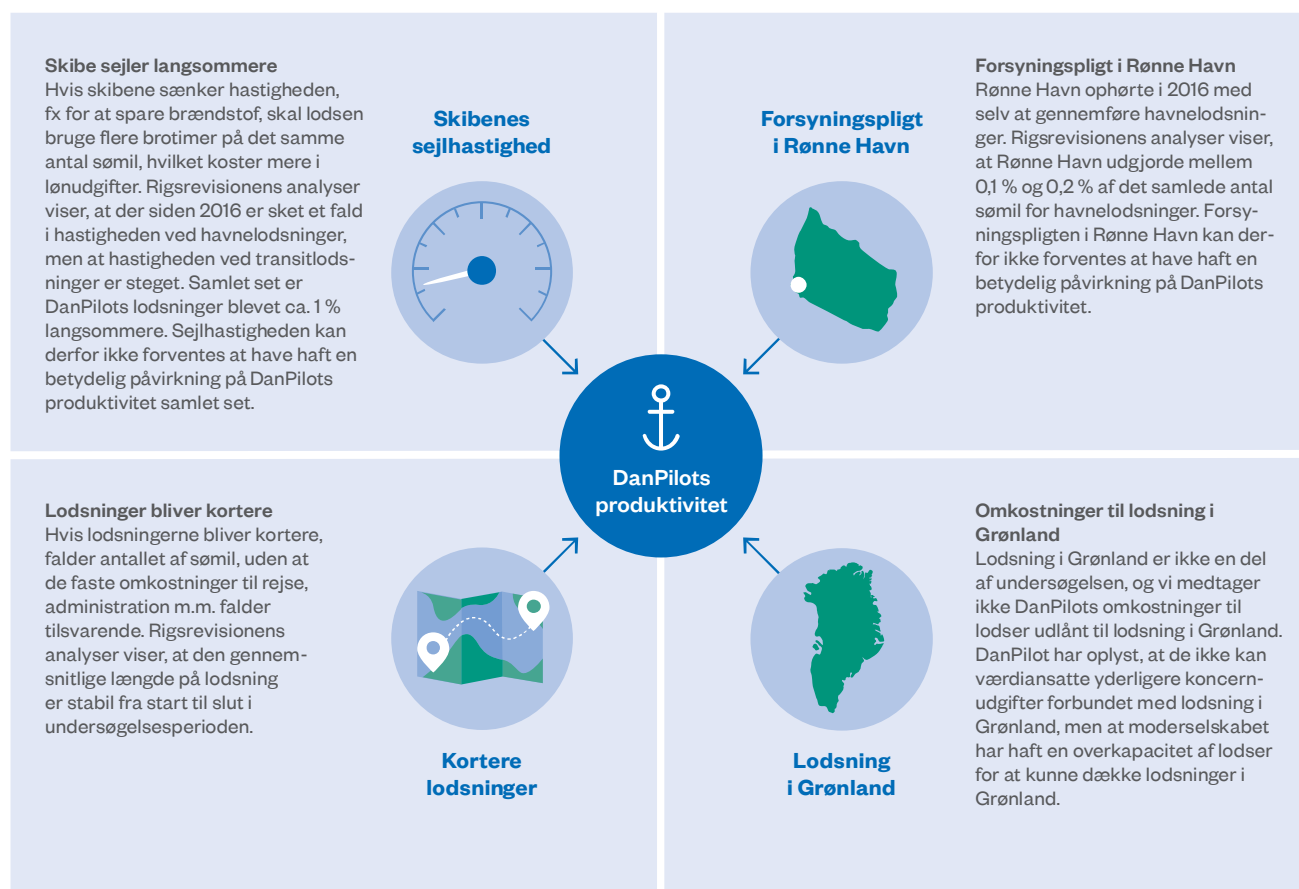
Skibe sejler langsommere
Hvis skibene sænker hastigheden, fx for at spare brændstof, skal lodsen bruge flere brotimer på det samme antal sømil, hvilket koster mere i lønudgifter. Rigsrevisionens analyser viser, at der siden 2016 er sket et fald i hastigheden ved havnelodsninger, men at hastigheden ved transitlodsninger er steget. Samlet set er DanPilots lodsninger blevet ca. 1 % langsommere. Sejlhastigheden kan derfor ikke forventes at have haft en betydelig påvirkning på DanPilots produktivitet samlet set.

Skibenes sejlhastighed

Forsyningspligt i Rønne Havn

Forsyningspligt i Rønne Havn
Rønne Havn ophørte i 2016 med selv at gennemføre havnelodsninger. Rigsrevisionens analyser viser, at Rønne Havn udgjorde mellem 0,1 % og 0,2 % af det samlede antal sømil for havnelodsninger. Forsyningspligten i Rønne Havn kan derfor ikke forventes at have haft en betydelig påvirkning på DanPilots produktivitet.

DanPilots produktivitet

Lodsninger bliver kortere
Hvis lodsningerne bliver kortere, falder antallet af sømil, uden at de faste omkostninger til rejse, administration m.m. falder tilsvarende. Rigsrevisionens analyser viser, at den gennemsnitlige længde på lodsning er stabil fra start til slut i undersøgelsesperioden.

Kortere lodsninger

Lodsning i Grønland

Omkostninger til lodsning i Grønland
Lodsning i Grønland er ikke en del af undersøgelsen, og vi medtager ikke DanPilots omkostninger til lodser udlånt til lodsning i Grønland. DanPilot har oplyst, at de ikke kan værdiansatte yderligere koncernudgifter forbundet med lodsning i Grønland, men at moderselskabet har haft en overkapacitet af lodser for at kunne dække lodsninger i Grønland.